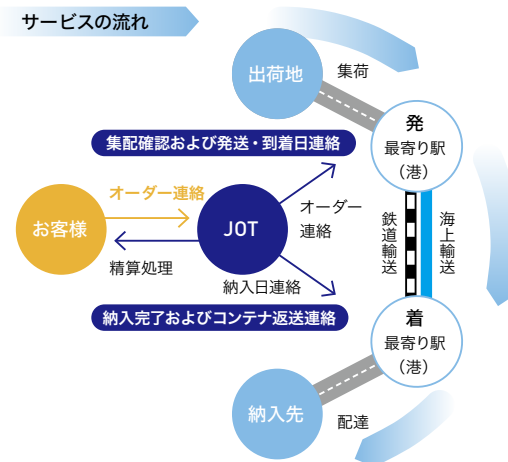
サービスの流れ

出荷地

集荷

発
最寄り駅
（港）

集配確認および発送・到着日連絡

オーダー連絡

お客様

JOT

オーダー連絡

精算処理

納入日連絡

鉄道輸送

海上輸送

納入完了およびコンテナ返送連絡

着
最寄り駅
（港）

納入先

配達